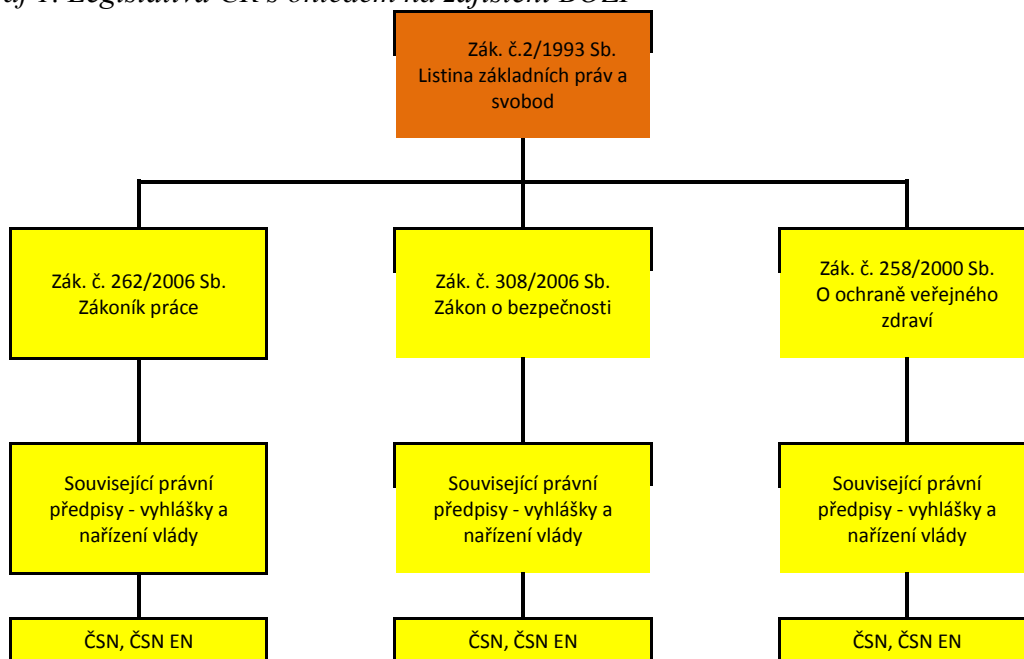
af 1. Legislativa ČR s ohledem na zajištění BOZP

Zák. č.2/1993 Sb. Listina základních práv a svobod

Zák. č. 262/2006 Sb. Zákoník práce

Zák. č. 308/2006 Sb. Zákon o bezpečnosti

Zák. č. 258/2000 Sb. O ochraně veřejného zdraví

Související právní předpisy - vyhlášky a nařízení vlády

Související právní předpisy - vyhlášky a nařízení vlády

Související právní předpisy - vyhlášky a nařízení vlády

ČSN, ČSN EN

ČSN, ČSN EN

ČSN, ČSN EN